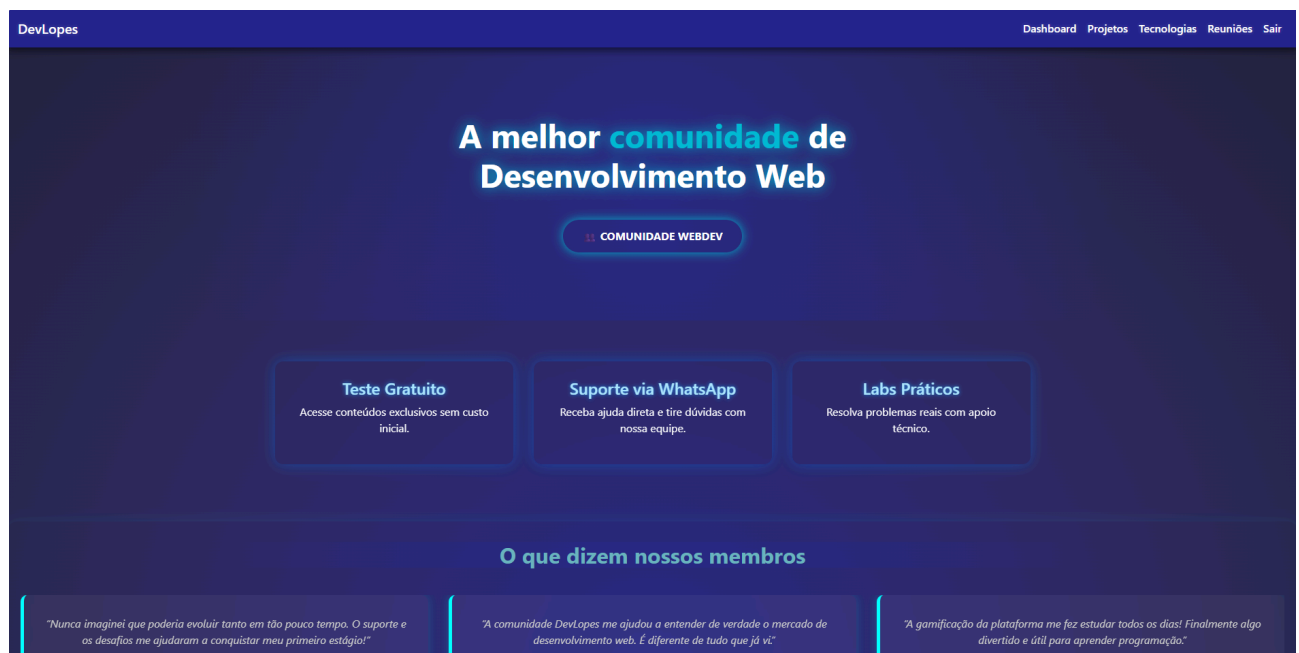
DevLopes

Dashboard Projetos Tecnologias Reuniões Sair

A melhor comunidade de Desenvolvimento Web

COMUNIDADE WEBDEV

Teste Gratuito
Acesse conteúdos exclusivos sem custo inicial.

Suporte via WhatsApp
Receba ajuda direta e tire dúvidas com nossa equipe.

Labs Práticos
Resolva problemas reais com apoio técnico.

O que dizem nossos membros

"Nunca imaginei que poderia evoluir tanto em tão pouco tempo. O suporte e os desafios me ajudaram a conquistar meu primeiro estágio!"

"A comunidade DevLopes me ajudou a entender de verdade o mercado de desenvolvimento web. É diferente de tudo que já vi."

"A gamificação da plataforma me fez estudar todos os dias! Finalmente algo divertido e útil para aprender programação."